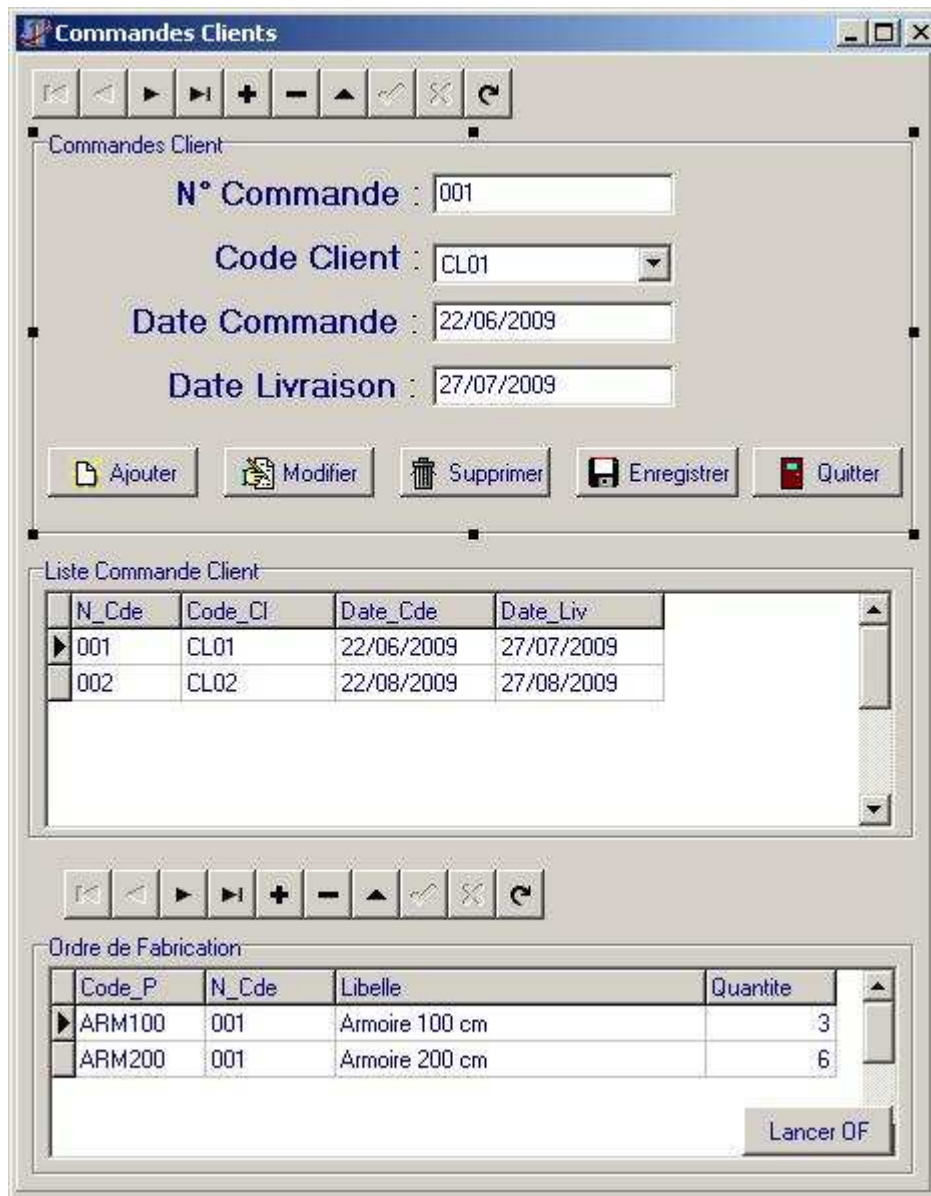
Commandes Clients

Commandes Client

N° Commande : 001

Code Client : CL01

Date Commande : 22/06/2009

Date Livraison : 27/07/2009

Ajouter Modifier Supprimer Enregistrer Quitter

Liste Commande Client

| N_Cde | Code_Cl | Date_Cde | Date_Liv |
|---|---|---|---|
| 001 | CL01 | 22/06/2009 | 27/07/2009 |
| 002 | CL02 | 22/08/2009 | 27/08/2009 |

Ordre de Fabrication

| Code_P | N_Cde | Libelle | Quantite |
|---|---|---|---|
| ARM100 | 001 | Armoire 100 cm | 3 |
| ARM200 | 001 | Armoire 200 cm | 6 |

Lancer OF